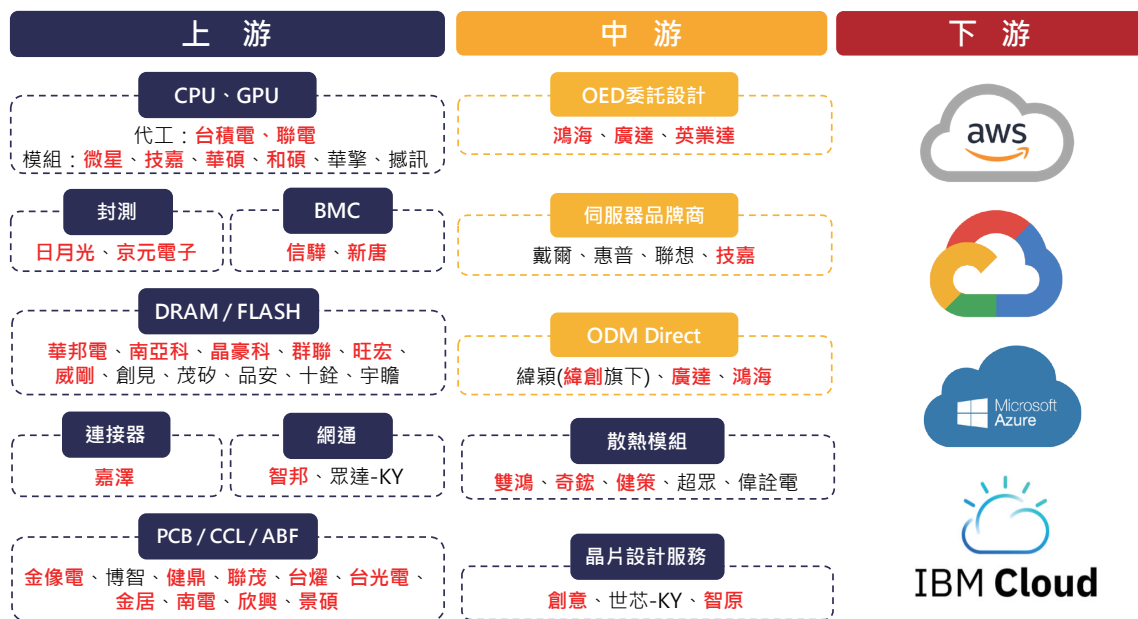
上 游

中 游

下 游

CPU、GPU
代工：台積電、聯電
模組：微星、技嘉、華碩、和碩、華擎、撼訊

封測
日月光、京元電子

BMC
信驊、新唐

DRAM / FLASH
華邦電、南亞科、晶豪科、群聯、旺宏、威剛、創見、茂矽、品安、十銓、宇瞻

連接器
嘉澤

網通
智邦、眾達-KY

PCB / CCL / ABF
金像電、博智、健鼎、聯茂、台燿、台光電、金居、南電、欣興、景碩

OED委託設計
鴻海、廣達、英業達

伺服器品牌商
戴爾、惠普、聯想、技嘉

ODM Direct
緯穎(緯創旗下)、廣達、鴻海

散熱模組
雙鴻、奇鋐、健策、超眾、偉詮電

晶片設計服務
創意、世芯-KY、智原

aws

Microsoft Azure

IBM Cloud